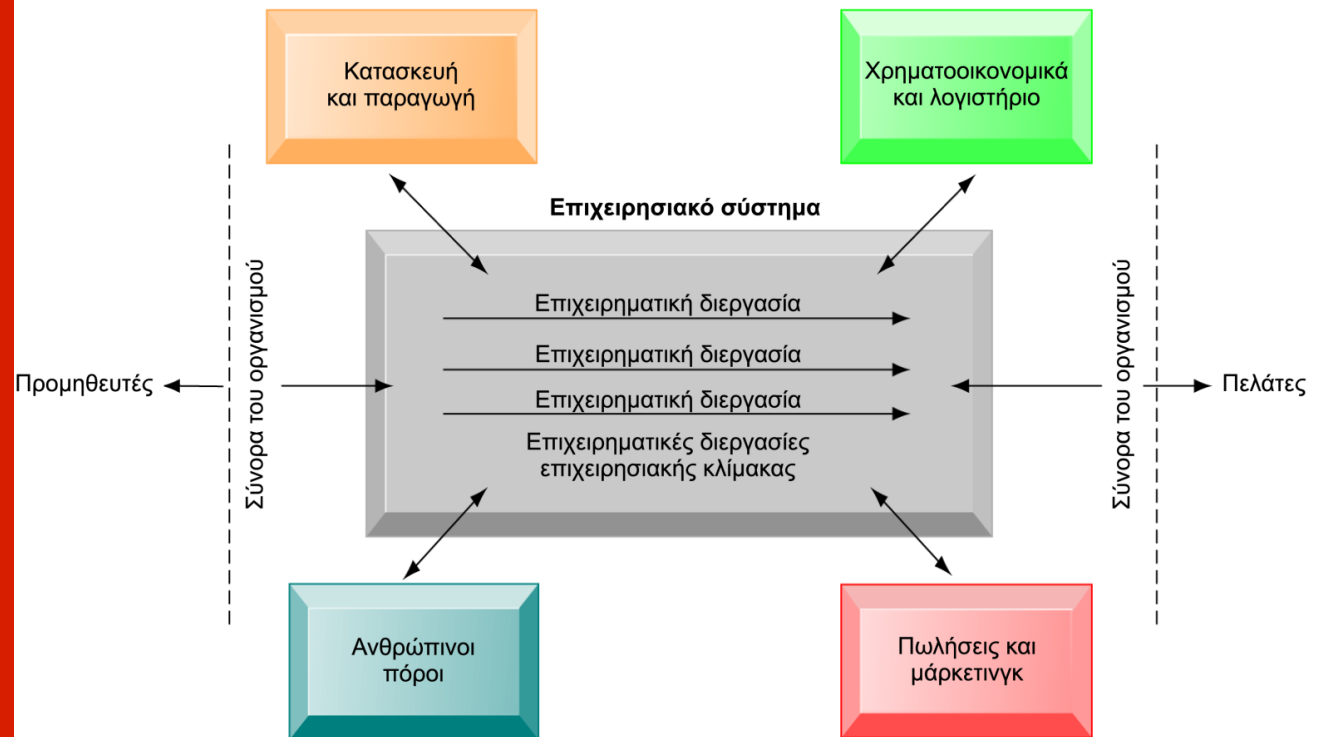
Κατασκευή και παραγωγή

Χρηματοοικονομικά και λογιστήριο

Επιχειρησιακό σύστημα

Σύνορα του οργανισμού

Σύνορα του οργανισμού

Επιχειρηματική διεργασία

Επιχειρηματική διεργασία

Επιχειρηματική διεργασία

Επιχειρηματικές διεργασίες επιχειρησιακής κλίμακας

Προμηθευτές

Πελάτες

Ανθρώπινοι πόροι

Πωλήσεις και μάρκετινγκ